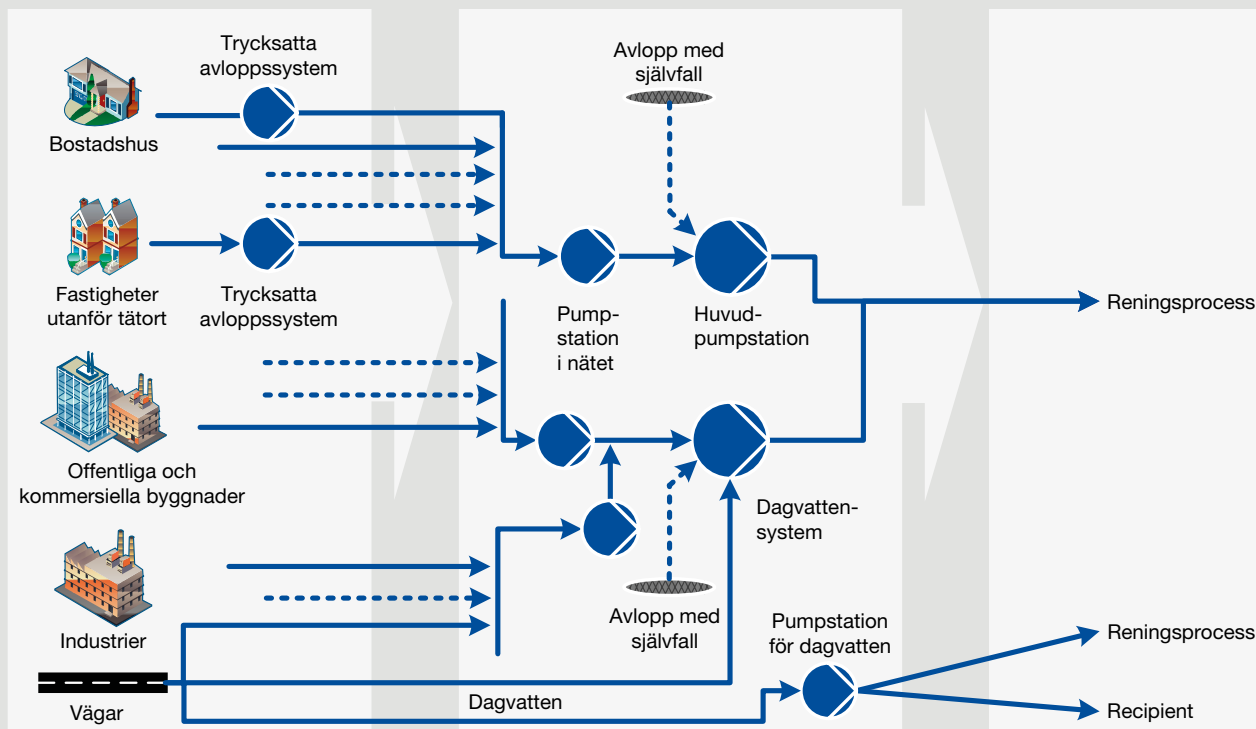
Trycksatta avloppssystem

Avlopp med självfall

Bostadshus

Fastigheter utanför tätort

Trycksatta avloppssystem

Pumpstation i nätet

Huvudpumpstation

Reningsprocess

Offentliga och kommersiella byggnader

Dagvattensystem

Industrier

Avlopp med självfall

Pumpstation för dagvatten

Reningsprocess

Vägar

Dagvatten

Recipient